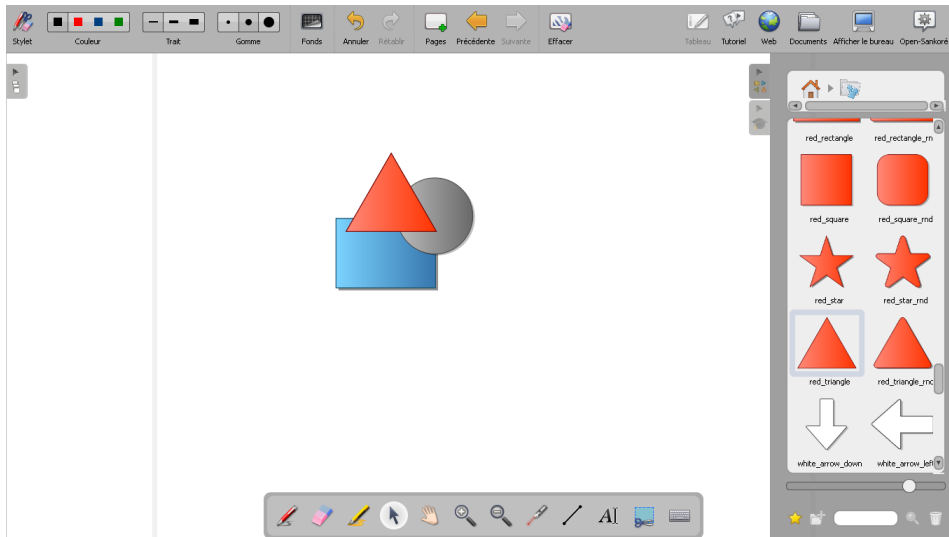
Stylet
Couleur
Trait
Gomme
Fonds
Annuler
Rétablir
Pages
Précédente
Suivante
Effacer
Tableau
Tutoriel
Web
Documents
Afficher le bureau
Open-Sankoré

red_rectangle
red_rectangle_rn
red_square
red_square_rnd
red_star
red_star_rnd
red_triangle
red_triangle_rnc
white_arrow_down
white_arrow_lef